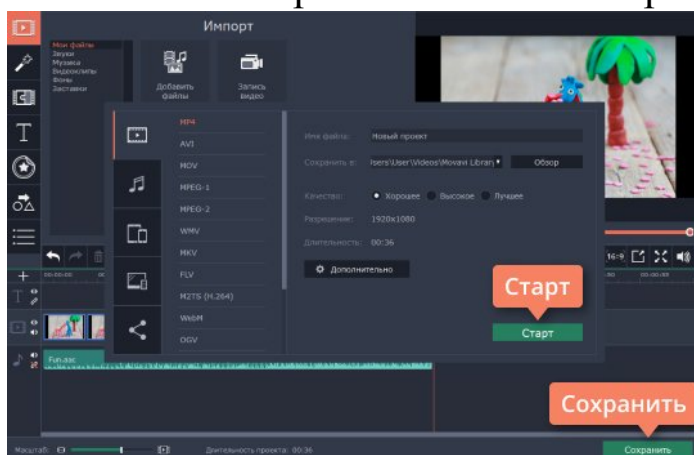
Импорт

Мои файлы
Звуки
Музыка
Видеоклипы
Фоны
Заставки

Добавить файлы

Запись видео

MP4
AVI
MOV
MPEG-1
MPEG-2
WMV
MKV
FLV
M2TS (H.264)
WebM
OGV

Имя файла: Новый проект
Сохранить в: lsers\User\Videos\Movavi Librar Обзор
Качество: Хорошее Высокое Лучшее
Разрешение: 1920x1080
Длительность: 00:36

Дополнительно

Старт

Старт

16:9

Fun.aac

Сохранить

Масштаб:

Длительность проекта: 00:36

Сохранить